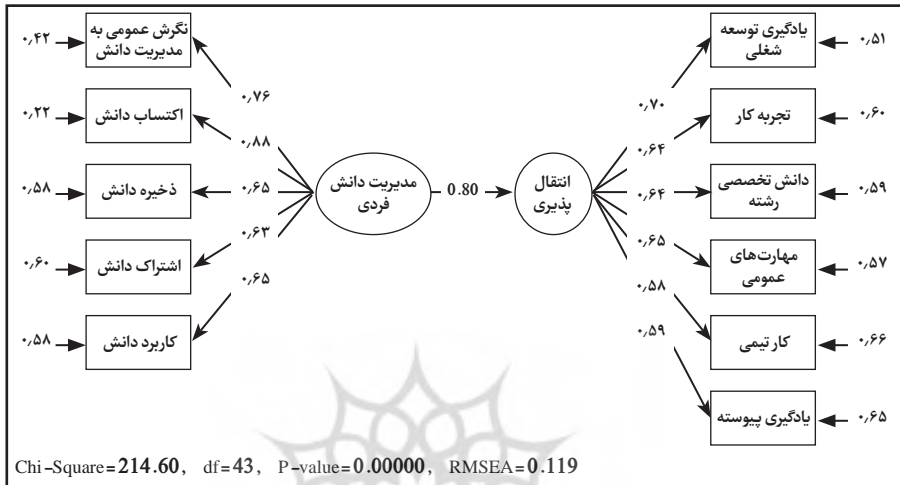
۰/۴۲ نگرش عمومی به مدیریت دانش

۰/۷۶

۰/۲۲ اکتساب دانش

۰/۸۸

۰/۵۸ ذخیره دانش

۰/۶۵

۰/۶۳

۰/۶۰ اشتراک دانش

۰/۶۵

۰/۵۸ کاربرد دانش

مدیریت دانش فردی

0.80

انتقال پذیری

یادگیری توسعه شغلی ۰/۵۱

۰/۷۰

تجربه کار ۰/۶۰

۰/۶۴

دانش تخصصی رشته ۰/۵۹

۰/۶۴

۰/۶۵

مهارت‌های عمومی ۰/۵۷

۰/۵۸

کار تیمی ۰/۶۶

۰/۵۹

یادگیری پیوسته ۰/۶۵

Chi-Square = 214.60, df = 43, P-value = 0.00000, RMSEA = 0.119